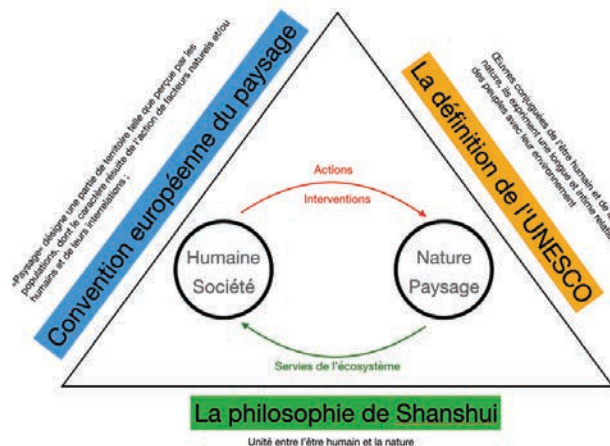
Convention européenne du paysage

«Paysage» désigne une partie de territoire telle que perçue par les populations, dont le caractère résulte de l'action de facteurs naturels et/ou humains et de leurs interrelations ;

La définition de l'UNESCO

Œuvres conjuguées de l'être humain et de la nature, ils expriment une longue et intime relation des peuples avec leur environnement

Actions

Interventions

Humaine Société

Nature Paysage

Servies de l'écosystème

La philosophie de Shanshui

Unité entre l'être humain et la nature